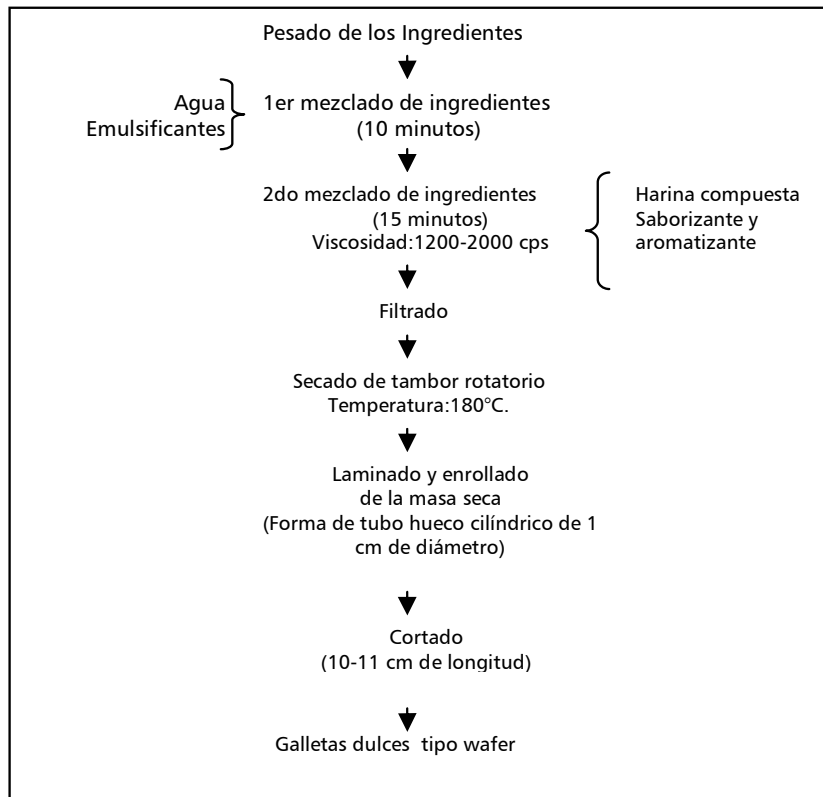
Pesado de los Ingredientes

Agua
Emulsificantes

1er mezclado de ingredientes
(10 minutos)

2do mezclado de ingredientes
(15 minutos)
Viscosidad:1200-2000 cps

Harina compuesta
Saborizante y aromatizante

Filtrado

Secado de tambor rotatorio
Temperatura:180°C.

Laminado y enrollado de la masa seca
(Forma de tubo hueco cilíndrico de 1 cm de diámetro)

Cortado
(10-11 cm de longitud)

Galletas dulces tipo wafer